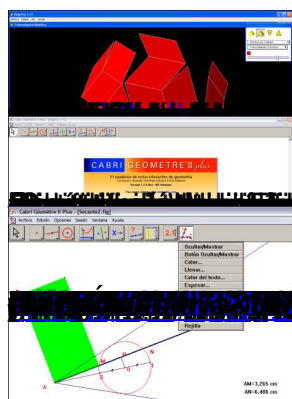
CABRI GEOMETRE II plus
El cuaderno de notas interactivo de geometría
Cabri Géomètre II Plus - [Secante2.fig]
Archivo Edición Opciones Sesión Ventana Ayuda
Ocultar/Mostrar
Botón Ocultar/Mostrar
Color...
Llenar...
Color del texto...
Espesor...
Rejilla
AM=3,265 cm
AN=6,406 cm
A
M
N